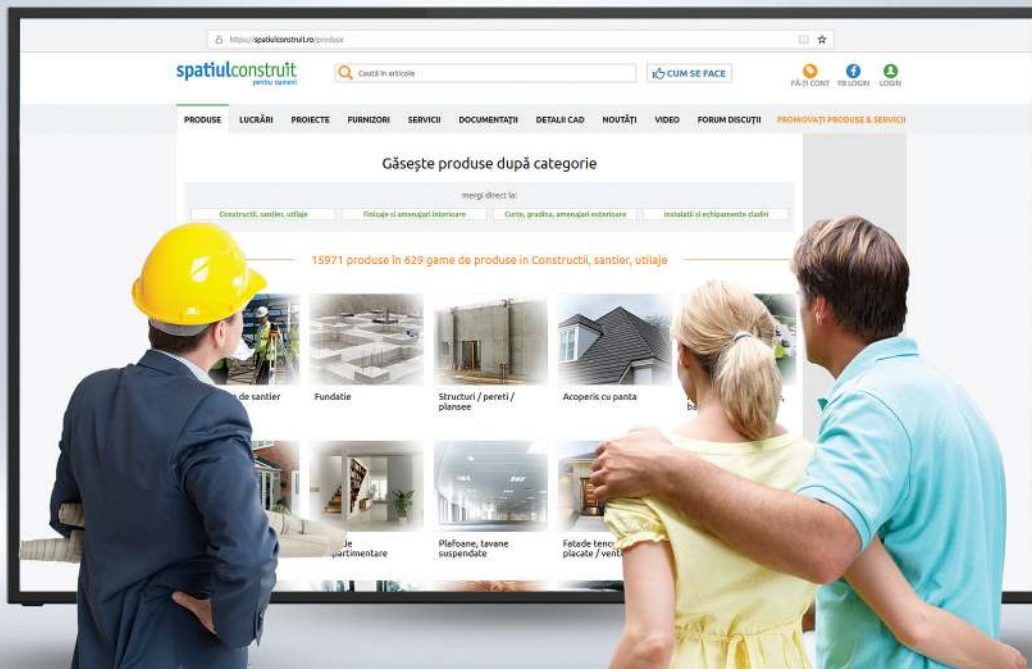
https://spatiulconstruit.ro/produse

spatiulconstruit
pentru oameni

Caută în articole

CUM SE FACE

FĂ-ȚI CONT FB LOGIN LOGIN

PRODUSE LUCRĂRI PROIECTE FURNIZORI SERVICII DOCUMENTAȚII DETALII CAD NOUTĂȚI VIDEO FORUM DISCUȚII PROMOVAȚI PRODUSE & SERVICII

Găseşte produse după categorie

mergi direct la:

Constructii, santier, utilaje Finisaje si amenajari interioare Curte, gradina, amenajari exterioare Instalatii si echipamente cladiri

15971 produse în 629 game de produse în Constructii, santier, utilaje

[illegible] de santier

Fundatie

Structuri / pereti / plansee

Acoperis cu panta

ba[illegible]

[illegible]ie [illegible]partimentare

Plafoane, tavane suspendate

Fatade tenc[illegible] placate / vent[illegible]